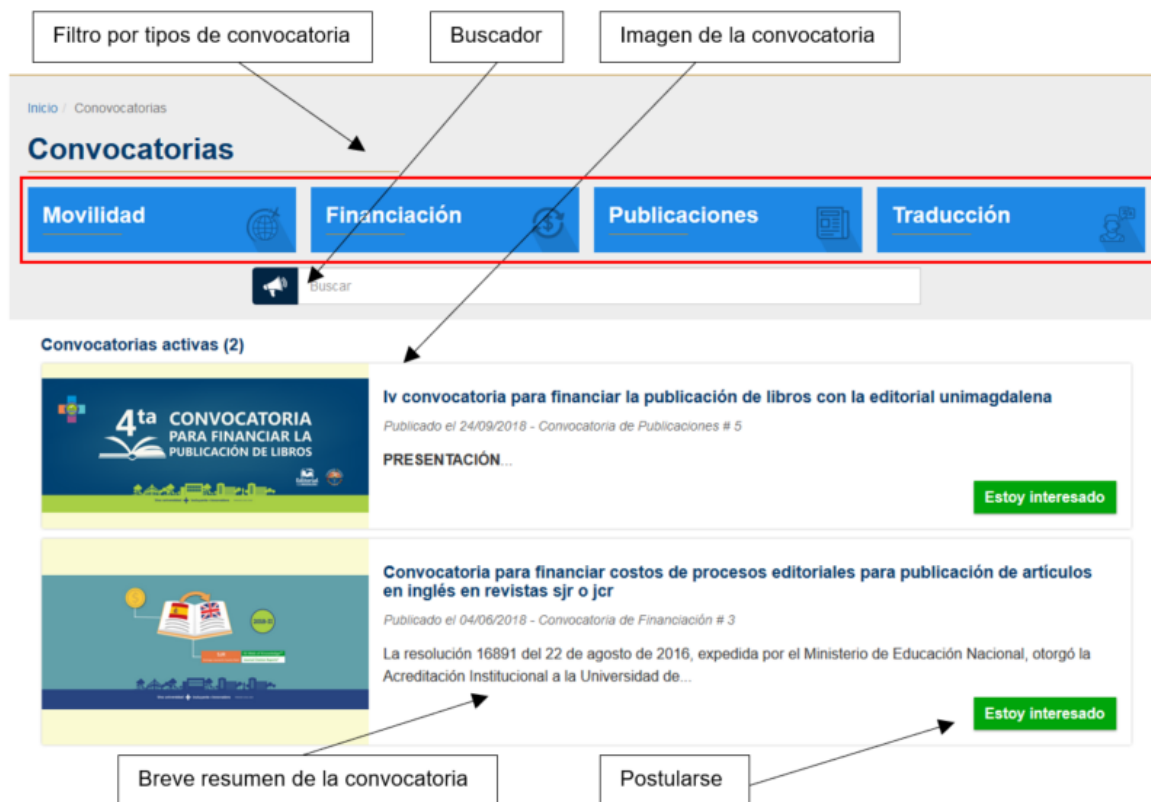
Filtro por tipos de convocatoria

Buscador

Imagen de la convocatoria

Inicio / Convocatorias

Convocatorias

Movilidad

Financiación

Publicaciones

Traducción

Buscar

Convocatorias activas (2)

4ta CONVOCATORIA PARA FINANCIAR LA PUBLICACIÓN DE LIBROS

Iv convocatoria para financiar la publicación de libros con la editorial unimagdalena

Publicado el 24/09/2018 - Convocatoria de Publicaciones # 5

PRESENTACIÓN...

Estoy interesado

Convocatoria para financiar costos de procesos editoriales para publicación de artículos en inglés en revistas sjr o jcr

Publicado el 04/06/2018 - Convocatoria de Financiación # 3

La resolución 16891 del 22 de agosto de 2016, expedida por el Ministerio de Educación Nacional, otorgó la Acreditación Institucional a la Universidad de...

Estoy interesado

Breve resumen de la convocatoria

Postularse